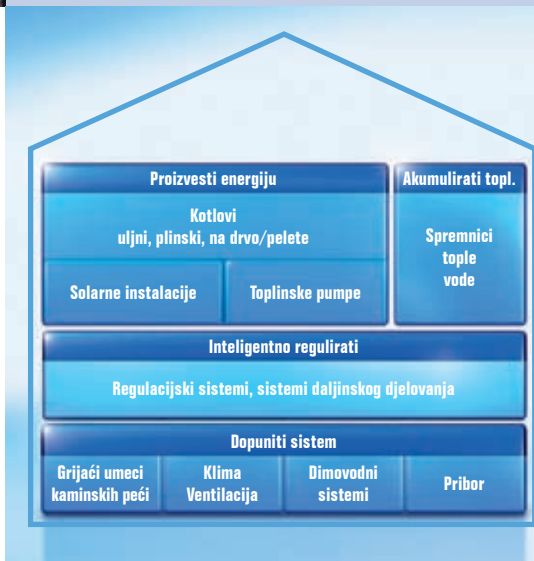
Proizvesti energiju

Kotlovi
uljni, plinski, na drvo/pelete

Solarne instalacije

Toplinske pumpe

Akumulirati topl.

Spremnici tople vode

Inteligentno regulirati

Regulacijski sistemi, sistemi daljinskog djelovanja

Dopuniti sistem

Grijaći umeci kaminskih peći

Klima Ventilacija

Dimovodni sistemi

Pribor